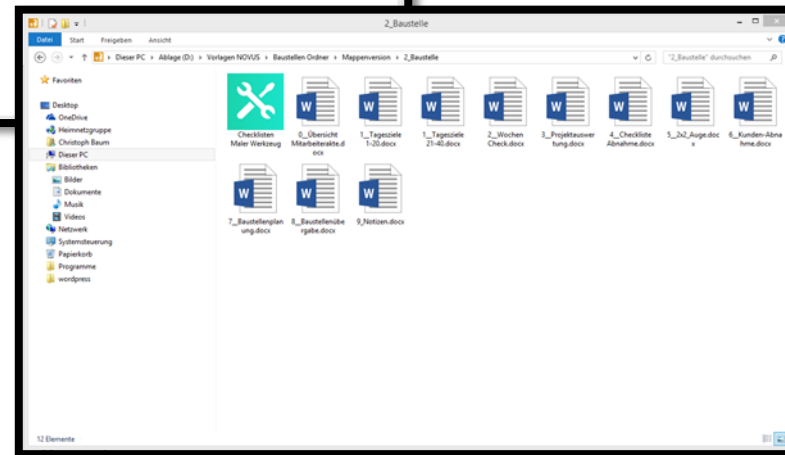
2_Baustelle

Datei Start Freigeben Ansicht

Dieser PC › Ablage (D:) › Vorlagen NOVUS › Baustellen Ordner › Mappenversion › 2_Baustelle

"2_Baustelle" durchsuchen

Favoriten

Desktop
OneDrive
Heimnetzgruppe
Christoph Baum
Dieser PC
Bibliotheken
Bilder
Dokumente
Musik
Videos
Netzwerk
Systemsteuerung
Papierkorb
Programme
wordpress

Checklisten Maler Werkzeug

0_Übersicht Mitarbeiterakte.docx

1_Tagesziele 1-20.docx

1_Tagesziele 21-40.docx

2_Wochen Check.docx

3_Projektauswertung.docx

4_Checkliste Abnahme.docx

5_2x2_Auge.docx

6_Kunden-Abnahme.docx

7_Baustellenplanung.docx

8_Baustellenübergabe.docx

9_Notizen.docx

12 Elemente